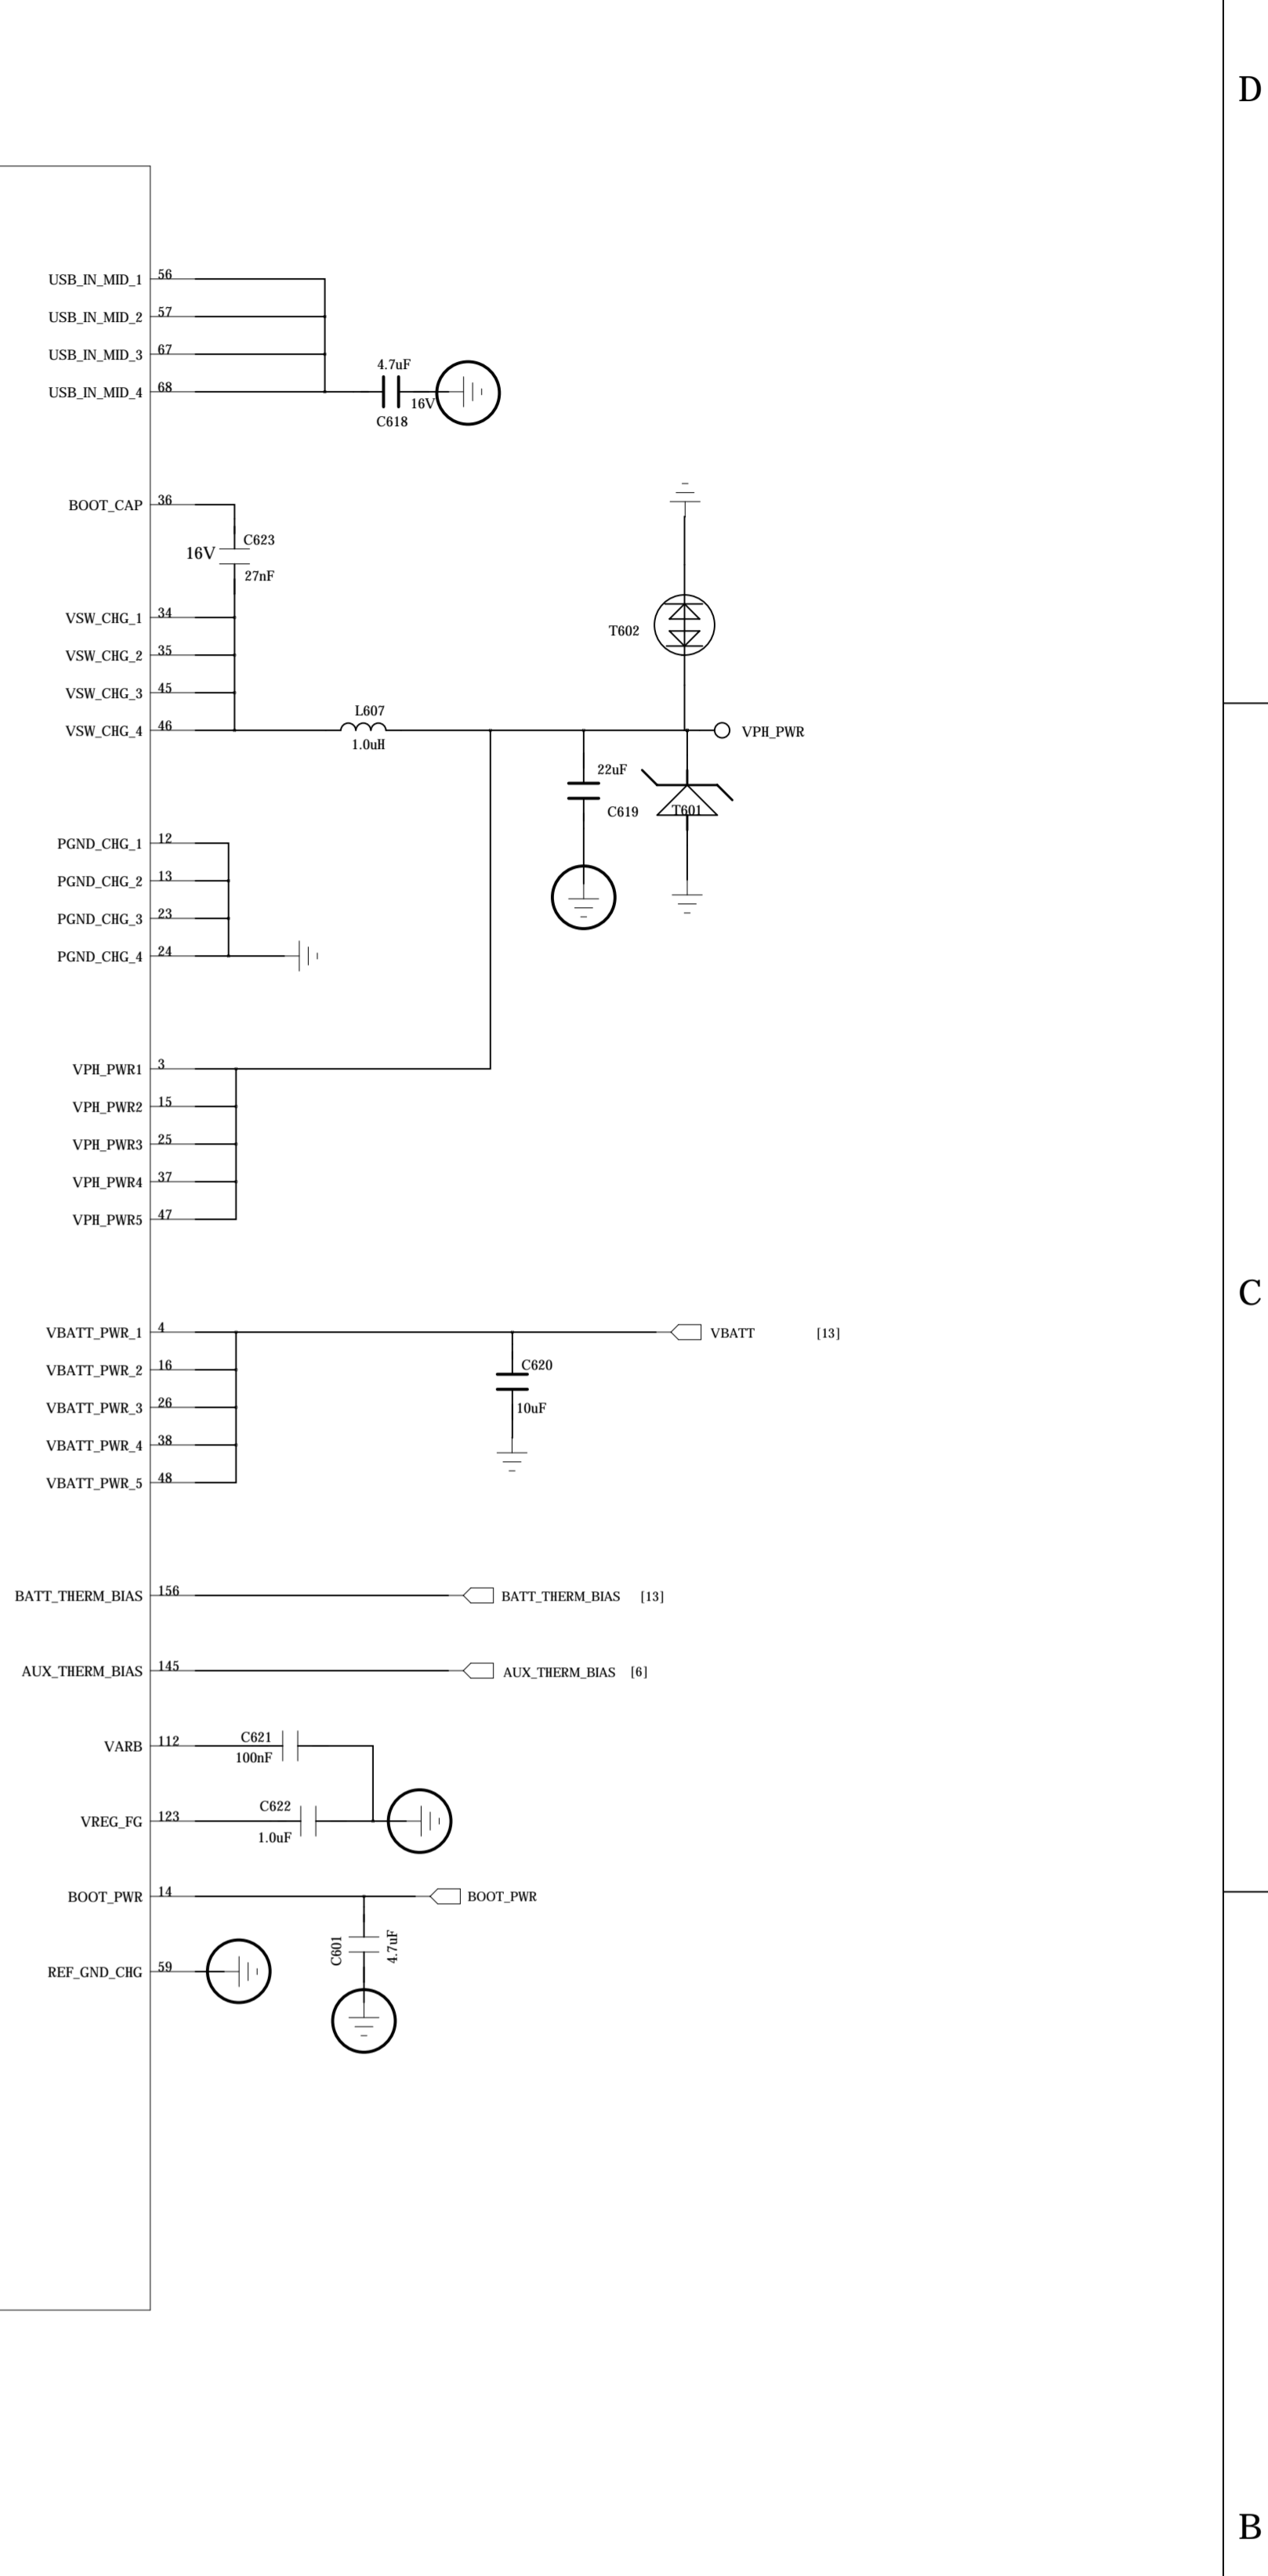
D

USB_IN_MID_1 56
USB_IN_MID_2 57
USB_IN_MID_3 67
USB_IN_MID_4 68

4.7uF
16V
C618

BOOT_CAP 36
16V
C623
27nF

VSW_CHG_1 34
VSW_CHG_2 35
VSW_CHG_3 45
VSW_CHG_4 46

L607
1.0uH

T602

VPH_PWR

22uF
C619
T601

PGND_CHG_1 12
PGND_CHG_2 13
PGND_CHG_3 23
PGND_CHG_4 24

VPH_PWR1 3
VPH_PWR2 15
VPH_PWR3 25
VPH_PWR4 37
VPH_PWR5 47

C

VBATT_PWR_1 4
VBATT_PWR_2 16
VBATT_PWR_3 26
VBATT_PWR_4 38
VBATT_PWR_5 48

VBATT [13]
C620
10uF

BATT_THERM_BIAS 156
BATT_THERM_BIAS [13]

AUX_THERM_BIAS 145
AUX_THERM_BIAS [6]

VARB 112
C621
100nF

VREG_FG 123
C622
1.0uF

BOOT_PWR 14
BOOT_PWR

C601
4.7uF

REF_GND_CHG 59

B